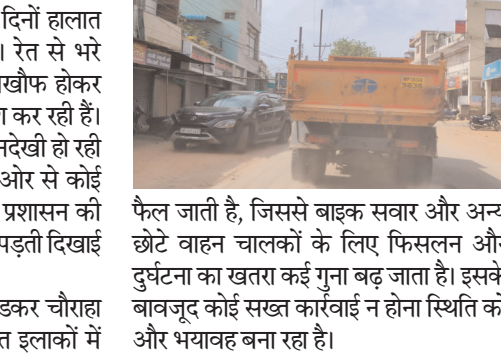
दिनों हालात । रेत से भरे खौफ होकर रा कर रही हैं। नदेखी हो रही ओर से कोई प्रशासन की पड़ती दिखाई

डकर चौराहा त इलाकों में

फैल जाती है, जिससे बाइक सवार और अन्य छोटे वाहन चालकों के लिए फिसलन और दुर्घटना का खतरा कई गुना बढ़ जाता है। इसके बावजूद कोई सख्त कार्रवाई न होना स्थिति को और भयावह बना रहा है।